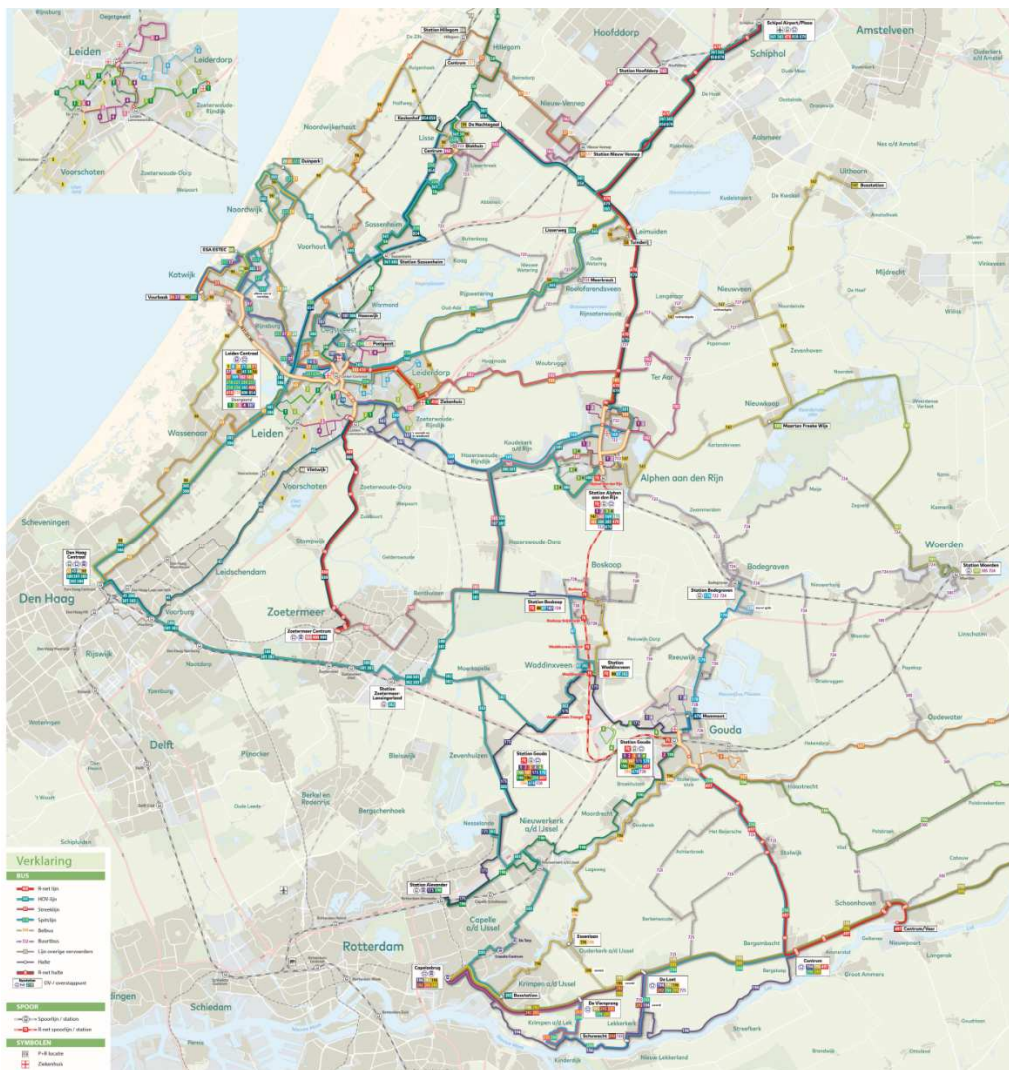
Leiden
Leiderdorp
Voorschoten
Zoeterwoude-Rijndijk
Oegstgeest
Rijnsburg
Zoeterwoude-Dorp
Hillegom
Hoofddorp
Schiphol
Amstelveen
Schiphol Airport/Plaza
Station Hillegom
Station Hoofddorp
Nieuw-Vennep
Noordwijkerhout
Lisse
De Nachtegaal
Keukenhof
Station Nieuw-Vennep
Noordwijk
Sassenheim
Station Sassenheim
Voorhout
Aalsmeer
Uithoorn
Busstation
Leimuiden
Katwijk
Voorbeek
Warmond
Roelofarendsveen
Rijpwetering
Oude Wetering
Rijnsaterwoude
Nieuwveen
Mijdrecht
Woubrugge
Ter Aar
Zevenhoven
Nieuwkoop
Leiden Centraal
Leiderdorp
Zoeterwoude-Rijndijk
Wassenaar
Koudekerk a/d Rijn
Hazerswoude-Rijndijk
Alphen aan den Rijn
Station Alphen aan den Rijn
Maarten Freeke Wijs
Scheveningen
Zoeterwoude-Dorp
Voorschoten
Den Haag Centraal
Den Haag
Leidschendam
Stompwijk
Hazerswoude-Dorp
Boskoop
Station Boskoop
Bodegraven
Station Bodegraven
Woerden
Station Woerden
Voorburg
Zoetermeer
Zoetermeer Centrum
Rijswijk
Waddinxveen
Station Waddinxveen
Reeuwijk
Station Zoetermeer-Lansinghage
Moerkapelle
Gouda
Station Gouda
Delft
Pijnacker
Bleiswijk
Zevenhuizen
Station Gouda
Oudewater
Berkel en Rodenrijs
Bergschenhoek
Nieuwerkerk a/d IJssel
Moordrecht
Stolwijk
Verklaring
BUS
R-net lijn
HOV-lijn
Streeklijn
Spitslijn
Belbus
Buurtbus
Lijn overige vervoerders
Halte
R-net halte
OV / overstappunt
SPOOR
Spoorlijn / station
R-net spoorlijn / station
SYMBOLEN
P+R locatie
Ziekenhuis
Station Alexander
Rotterdam
Capelle a/d IJssel
Capelsebrug
Ouderkerk a/d IJssel
Krimpen a/d IJssel
Krimpen a/d Lek
Busstation
De Vlonder
De Loet
Bergambacht
Schoonhoven
Centrum
Schiedam
Lekkerkerk
Kinderdijk
Nieuw-Lekkerland
Groot Ammers
Nieuwpoort